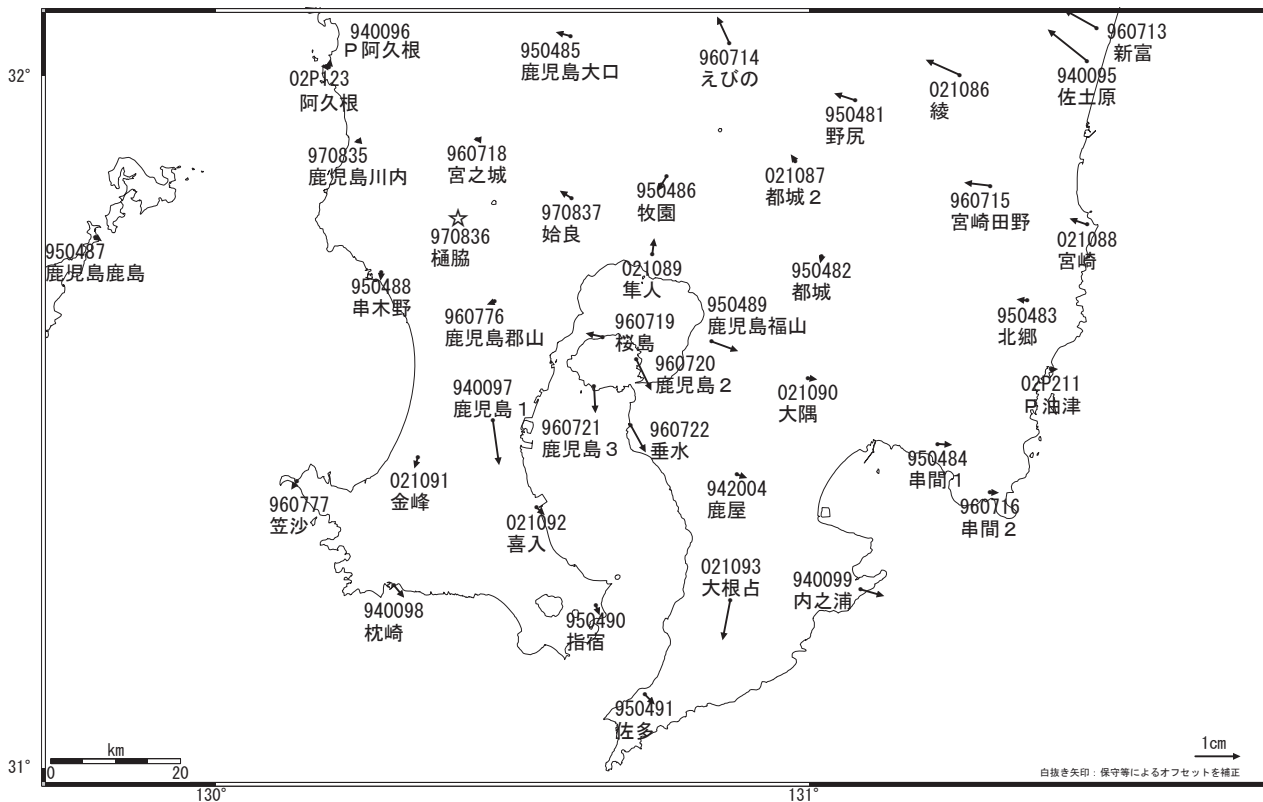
940096
P阿久根

950485
鹿児島大口

960714
えびの

960713
新富

32°

02P123
阿久根

021086
綾

940095
佐土原

950481
野尻

970835
鹿児島川内

960718
宮之城

021087
都城２

950486
牧園

960715
宮崎田野

970837
姶良

☆
970836
樋脇

021088
宮崎

950487
鹿児島鹿島

021089
隼人

950482
都城

950488
串木野

950489
鹿児島福山

950483
北郷

960776
鹿児島郡山

960719
桜島

960720
鹿児島２

02P211
P油津

940097
鹿児島１

021090
大隅

960721
鹿児島３

960722
垂水

950484
串間１

021091
金峰

942004
鹿屋

960777
笠沙

960716
串間２

021092
喜入

021093
大根占

940099
内之浦

940098
枕崎

950490
指宿

950491
佐多

km
0 20

1cm

31°

白抜き矢印：保守等によるオフセットを補正

130°

131°